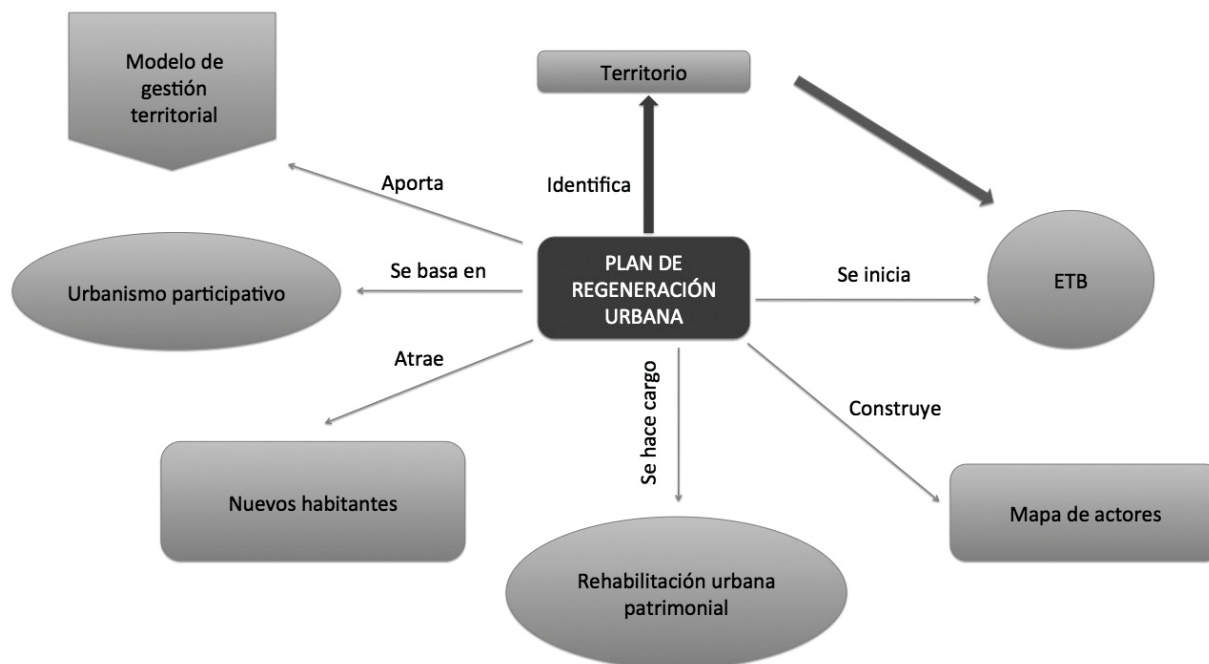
Modelo de gestión territorial

Territorio

Aporta

Identifica

Urbanismo participativo

Se basa en

PLAN DE REGENERACIÓN URBANA

Se inicia

ETB

Atrae

Se hace cargo

Construye

Nuevos habitantes

Mapa de actores

Rehabilitación urbana patrimonial